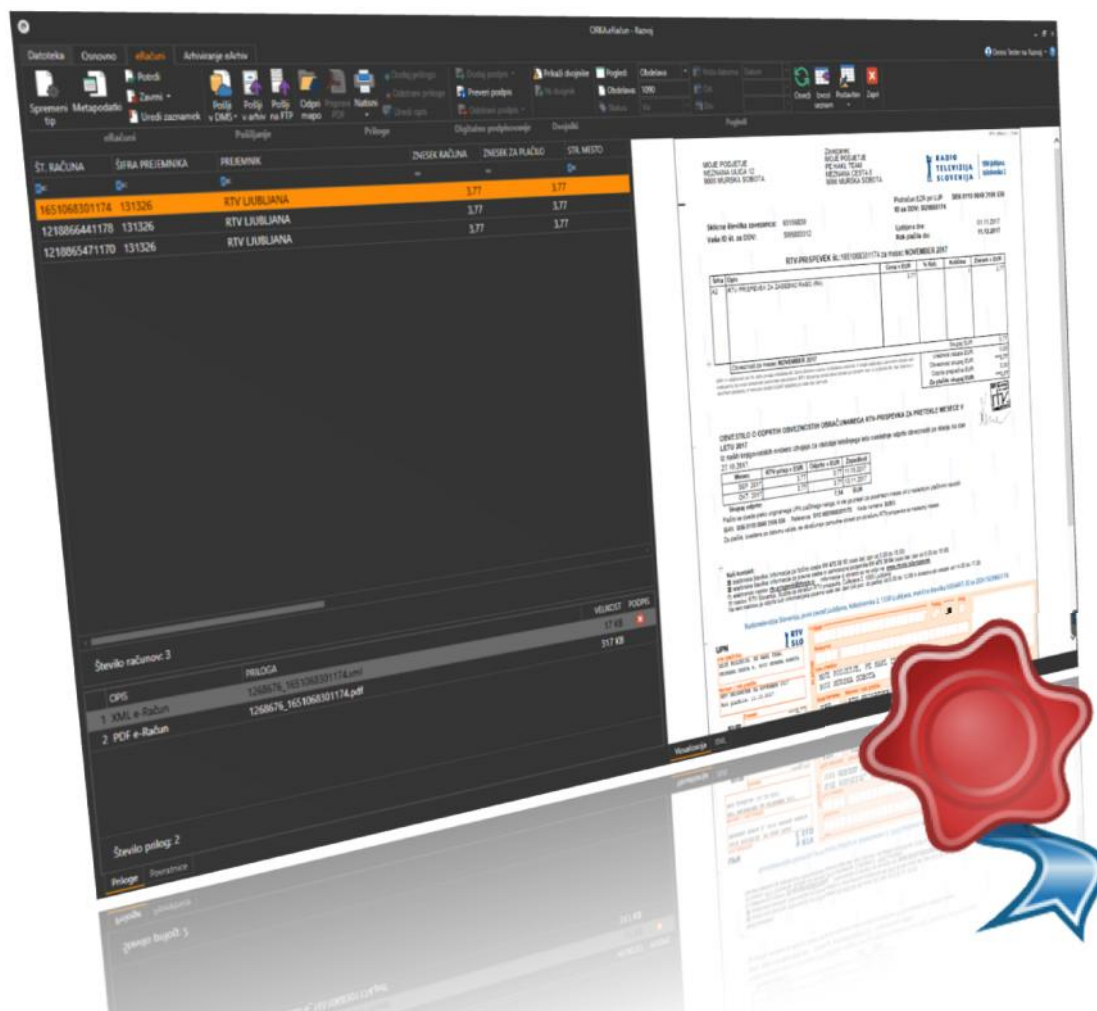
ORBAeRačun - Razvoj

Datoteka Osnovno eRačuni Arhiviranje eArhiv

Spremeni tip Metapodatki Potrdi Zavrni Uredi zaznamek
eRačuni

Pošlji v DMS Pošlji v arhiv Pošlji na FTP Odpri mapo Prenese PDF Natisni
Pošiljanje

Dodaj prilogo Odstrani prilogo Uredi opis
Priloge

Dodaj podpis Preveri podpis Odstrani podpis
Digitalno podpisovanje

Prikaži dvojnike Ni dvojnik
Dvojniki

Pogled Obdelava 1090

Pogledi

Osveži Izvozi Vstavi Podsetke Zapri

ŠT. RAČUNA | ŠIFRA PREJEMNIKA | PREJEMNIK | ZNESEK RAČUNA | ZNESEK ZA PLAČILO | STR. MESTO
1651068301174 | 131326 | RTV LJUBLJANA | 3,77 | 3,77
1218866441178 | 131326 | RTV LJUBLJANA | 3,77 | 3,77
1218865471170 | 131326 | RTV LJUBLJANA | | 

Število računov: 3

OPIS | PRILOGA | VELIKOST | PODPIS
1 XML e-Račun | 1268676_1651068301174.xml | 17 KB
2 PDF e-Račun | 1268676_1651068301174.pdf | 317 KB

Število prilog: 2

Priloge Povratnice

MOJE PODJETJE
MEZNAMA ULICA 12
9000 MURSKA SOBOTA

RADIO TELEVIZIJA SLOVENIJA

RTV-PRISPEVEK št.: 1651068301174 za mesec: NOVEMBER 2017

OBVESTILO O ODPRTIH OBVEZNOSTIH OBRAČUNANEGA RTV-PRISPEVKA ZA PRETEKLE MESECE V LETU 2017

UPN

Vizualizacija XML